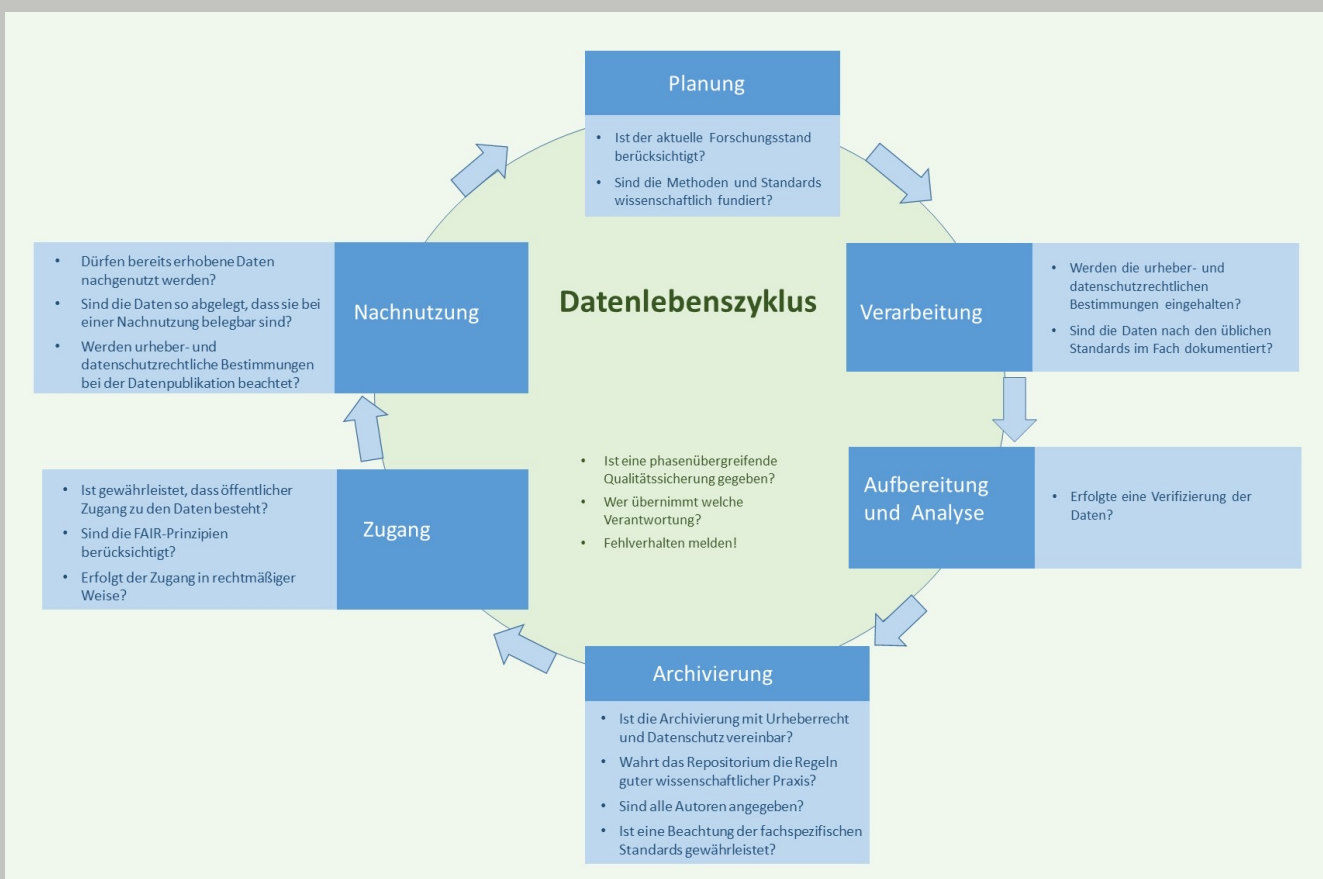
Planung

- Ist der aktuelle Forschungsstand berücksichtigt?
- Sind die Methoden und Standards wissenschaftlich fundiert?

Verarbeitung

- Werden die urheber- und datenschutzrechtlichen Bestimmungen eingehalten?
- Sind die Daten nach den üblichen Standards im Fach dokumentiert?

Aufbereitung und Analyse

- Erfolgte eine Verifizierung der Daten?

Archivierung

- Ist die Archivierung mit Urheberrecht und Datenschutz vereinbar?
- Wahrt das Repositorium die Regeln guter wissenschaftlicher Praxis?
- Sind alle Autoren angegeben?
- Ist eine Beachtung der fachspezifischen Standards gewährleistet?

Zugang

- Ist gewährleistet, dass öffentlicher Zugang zu den Daten besteht?
- Sind die FAIR-Prinzipien berücksichtigt?
- Erfolgt der Zugang in rechtmäßiger Weise?

Nachnutzung

- Dürfen bereits erhobene Daten nachgenutzt werden?
- Sind die Daten so abgelegt, dass sie bei einer Nachnutzung belegbar sind?
- Werden urheber- und datenschutzrechtliche Bestimmungen bei der Datenpublikation beachtet?

Datenlebenszyklus

- Ist eine phasenübergreifende Qualitätssicherung gegeben?
- Wer übernimmt welche Verantwortung?
- Fehlverhalten melden!